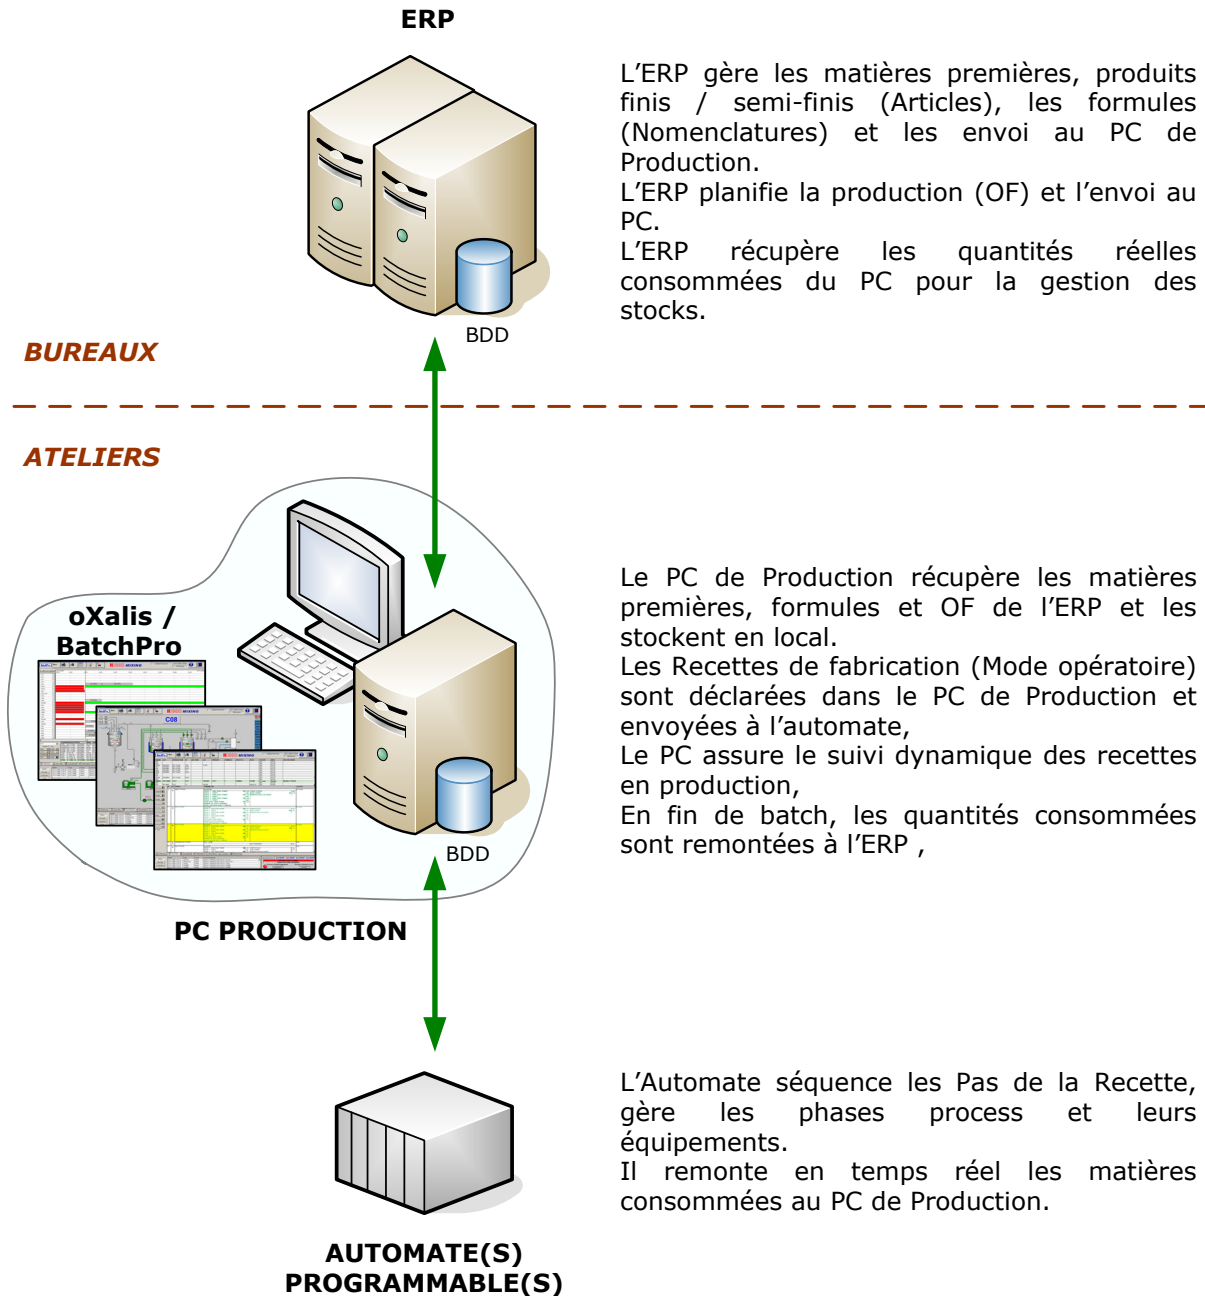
ERP

L’ERP gère les matières premières, produits finis / semi-finis (Articles), les formules (Nomenclatures) et les envoi au PC de Production.
L’ERP planifie la production (OF) et l’envoi au PC.
L’ERP récupère les quantités réelles consommées du PC pour la gestion des stocks.

BDD

BUREAUX

ATELIERS

oXalis / BatchPro

C08

Le PC de Production récupère les matières premières, formules et OF de l’ERP et les stockent en local.
Les Recettes de fabrication (Mode opératoire) sont déclarées dans le PC de Production et envoyées à l’automate,
Le PC assure le suivi dynamique des recettes en production,
En fin de batch, les quantités consommées sont remontées à l’ERP ,

BDD

PC PRODUCTION

L’Automate séquence les Pas de la Recette, gère les phases process et leurs équipements.
Il remonte en temps réel les matières consommées au PC de Production.

AUTOMATE(S) PROGRAMMABLE(S)